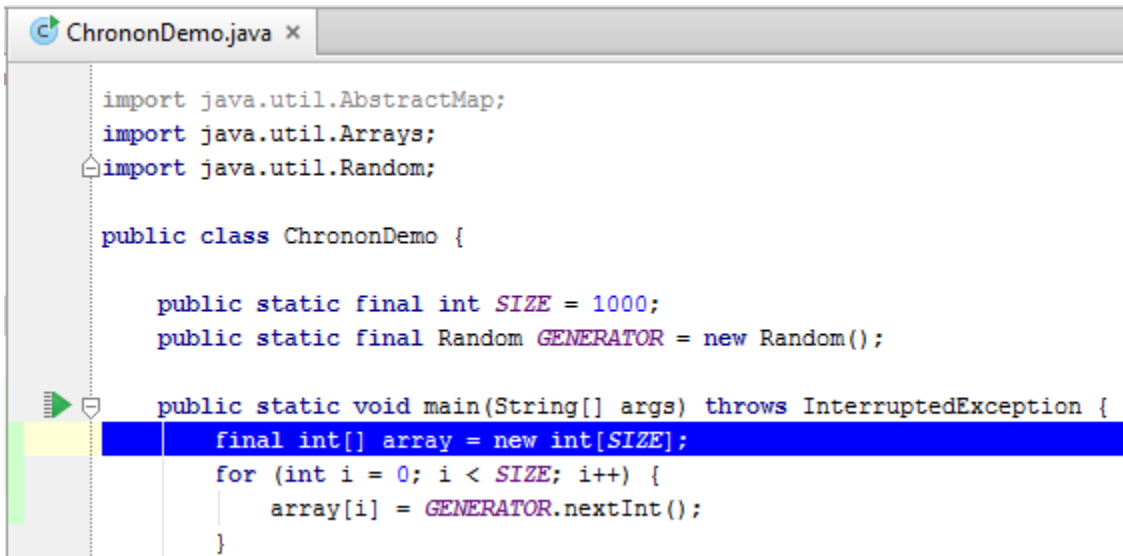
ChrononDemo.java ×

import java.util.AbstractMap;
import java.util.Arrays;
import java.util.Random;

public class ChrononDemo {

    public static final int SIZE = 1000;
    public static final Random GENERATOR = new Random();

    public static void main(String[] args) throws InterruptedException {
        final int[] array = new int[SIZE];
        for (int i = 0; i < SIZE; i++) {
            array[i] = GENERATOR.nextInt();
        }